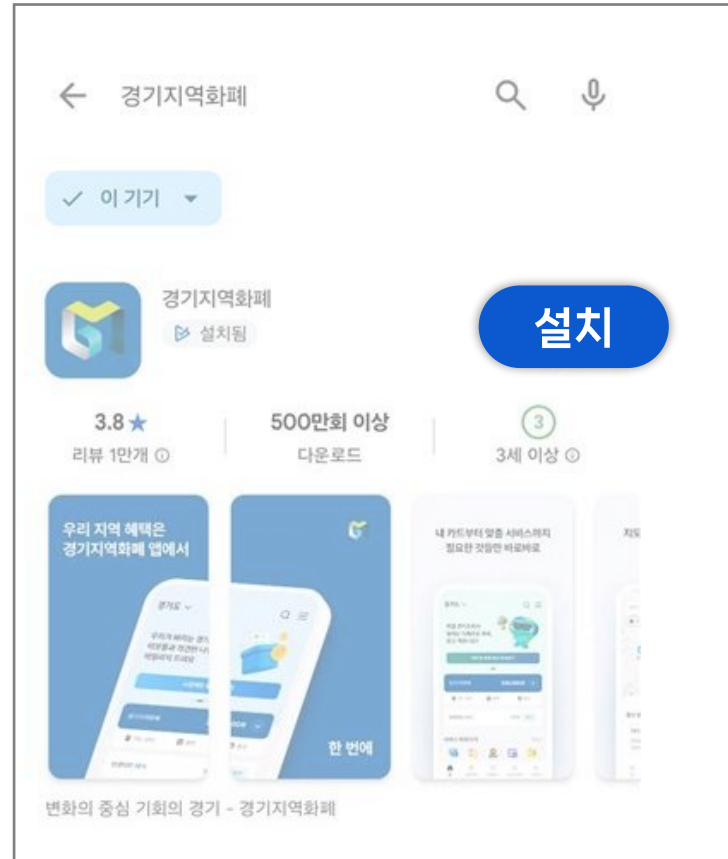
경기지역화폐

이 기기

경기지역화폐
설치됨

설치

3.8★
리뷰 1만개

500만회 이상
다운로드

3
3세 이상

우리 지역 혜택은
경기지역화폐 앱에서

경기도

한 번에

내 카드부터 맞춤 서비스까지
필요한 것들만 바로바로

변화의 중심 기회의 경기 - 경기지역화폐